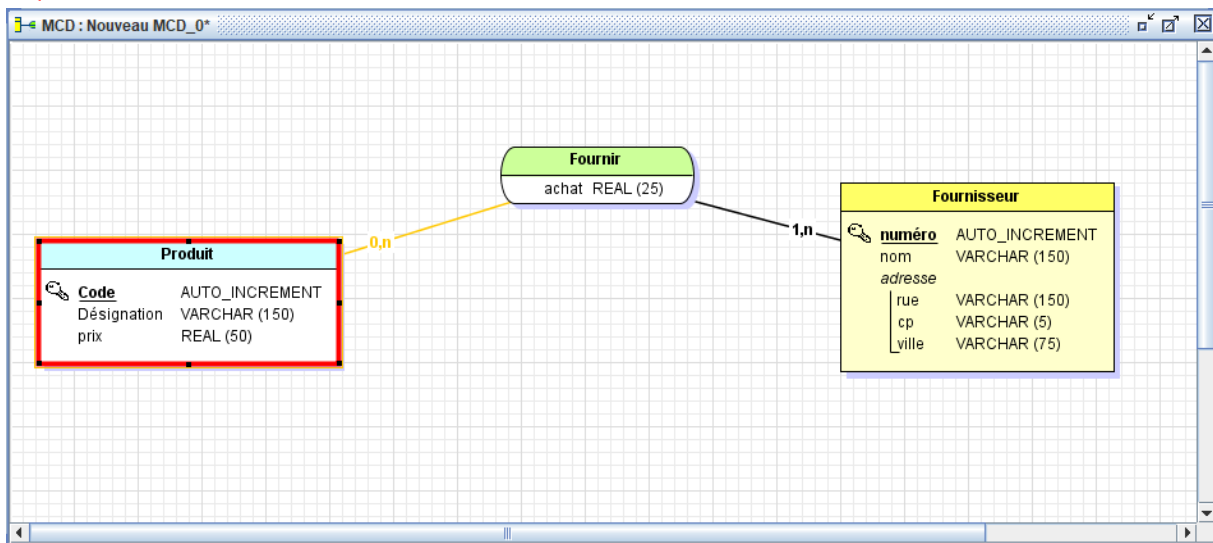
MCD : Nouveau MCD_0*

Fournir
achat REAL (25)

Fournisseur
numéro AUTO_INCREMENT
nom VARCHAR (150)
adresse
rue VARCHAR (150)
cp VARCHAR (5)
ville VARCHAR (75)

1,n

0,n

Produit
Code AUTO_INCREMENT
Désignation VARCHAR (150)
prix REAL (50)